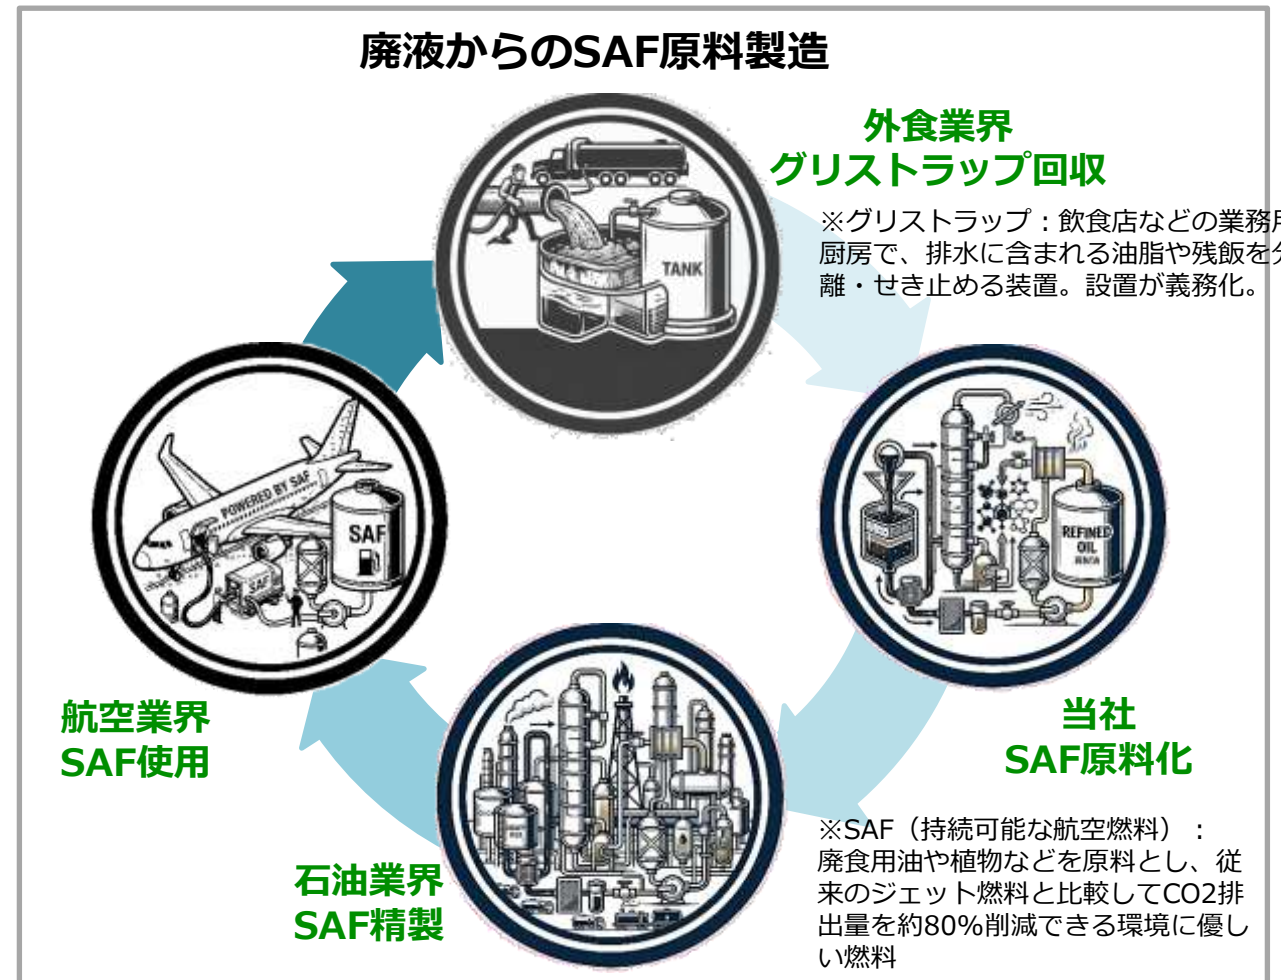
廃液からのSAF原料製造

外食業界
グリストラップ回収

※グリストラップ：飲食店などの業務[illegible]厨房で、排水に含まれる油脂や残飯を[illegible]離・せき止める装置。設置が義務化。

TANK

REFINED OIL

当社
SAF原料化

※SAF（持続可能な航空燃料）：
廃食用油や植物などを原料とし、従来のジェット燃料と比較してCO2排出量を約80%削減できる環境に優しい燃料

石油業界
SAF精製

航空業界
SAF使用

POWERED BY SAF

SAF

SAF